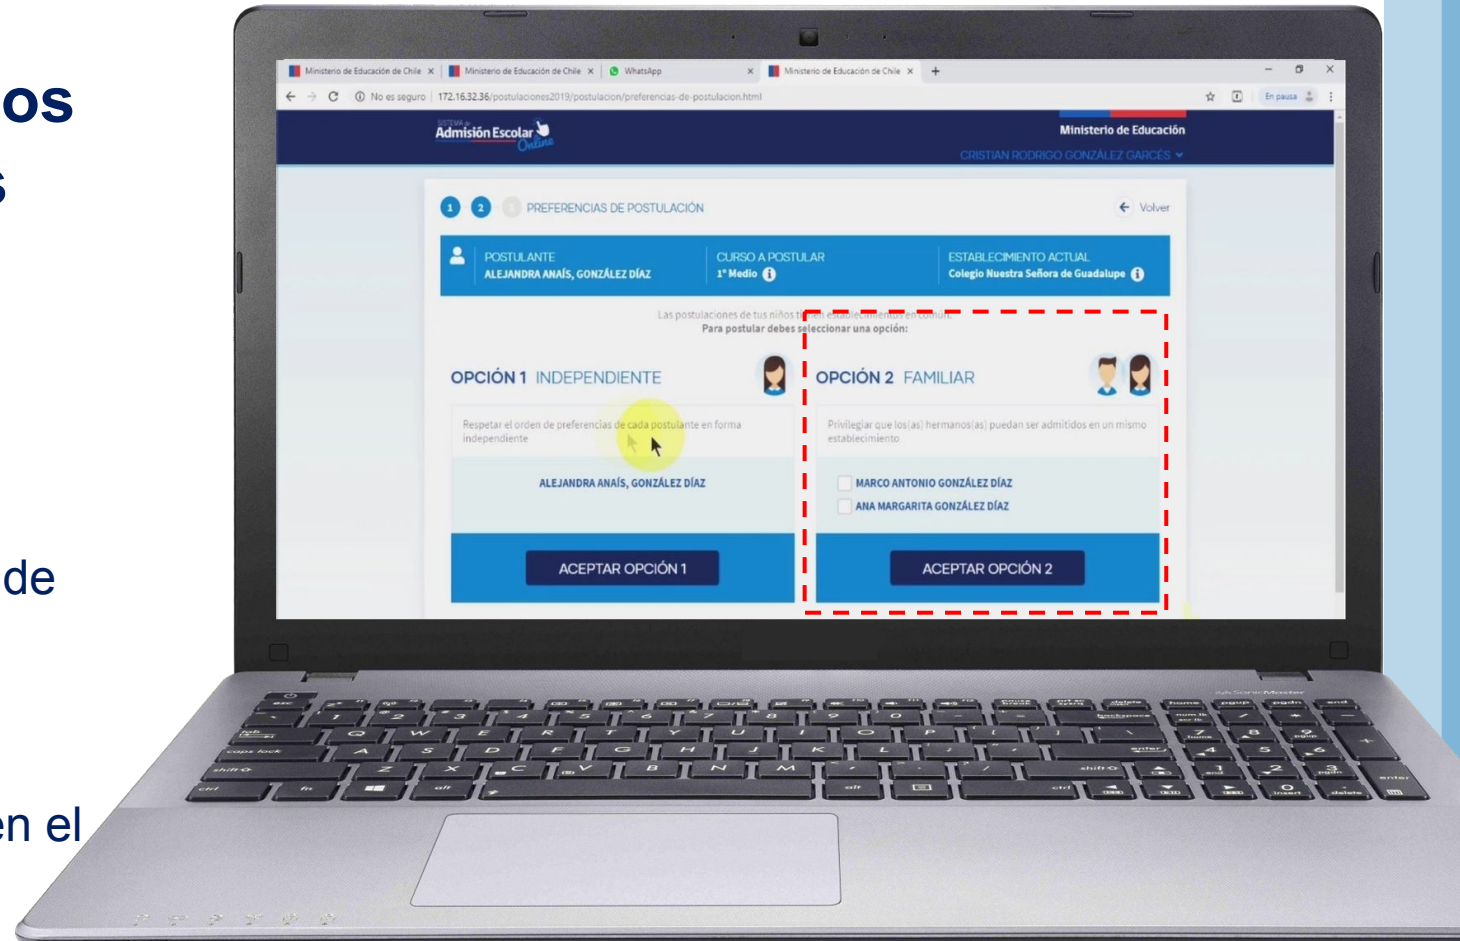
os

s

de

en el

Ministerio de Educación de Chile × Ministerio de Educación de Chile × WhatsApp × Ministerio de Educación de Chile × +

No es seguro | 172.16.32.36/postulaciones2019/postulacion/preferencias-de-postulacion.html

En pausa

SISTEMA de Admisión Escolar Online

Ministerio de Educación

CRISTIAN RODRIGO GONZÁLEZ GARCÉS

1 2 3 PREFERENCIAS DE POSTULACIÓN

Volver

POSTULANTE
ALEJANDRA ANAÍS, GONZÁLEZ DÍAZ

CURSO A POSTULAR
1° Medio

ESTABLECIMIENTO ACTUAL
Colegio Nuestra Señora de Guadalupe

Las postulaciones de tus niños t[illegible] establecimientos en común.
Para postular debes seleccionar una opción:

OPCIÓN 1 INDEPENDIENTE

Respetar el orden de preferencias de cada postulante en forma independiente

ALEJANDRA ANAÍS, GONZÁLEZ DÍAZ

ACEPTAR OPCIÓN 1

OPCIÓN 2 FAMILIAR

Privilegiar que los(as) hermanos(as) puedan ser admitidos en un mismo establecimiento

MARCO ANTONIO GONZÁLEZ DÍAZ

ANA MARGARITA GONZÁLEZ DÍAZ

ACEPTAR OPCIÓN 2